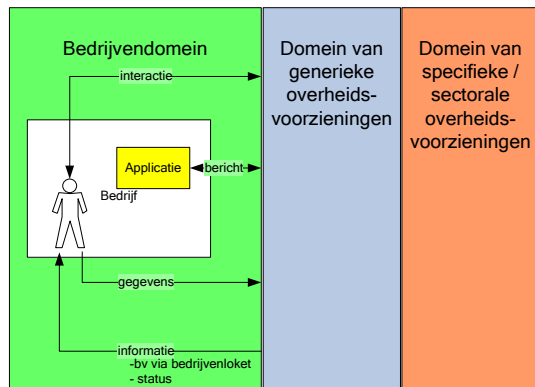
Bedrijvendomein

Domein van generieke overheids-voorzieningen

Domein van specifieke / sectorale overheids-voorzieningen

interactie

Applicatie

bericht

Bedrijf

gegevens

informatie
-bv via bedrijvenloket
- status